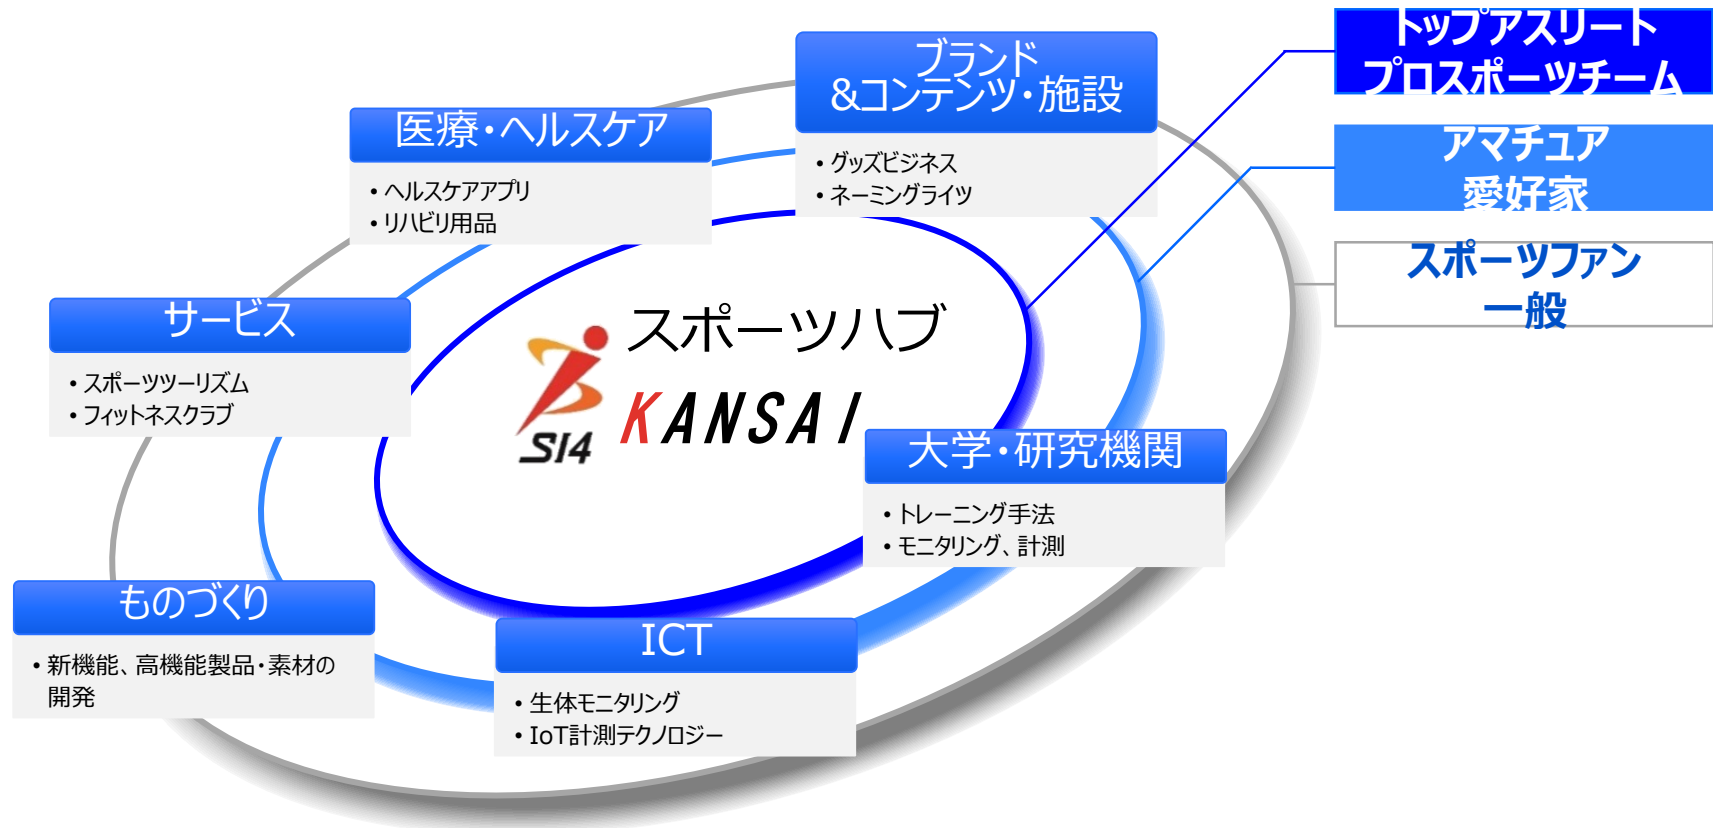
トップアスリート
プロスポーツチーム

アマチュア
愛好家

スポーツファン
一般

ブランド
&コンテンツ・施設

• グッズビジネス
• ネーミングライツ

医療・ヘルスケア

• ヘルスケアアプリ
• リハビリ用品

サービス

• スポーツツーリズム
• フィットネスクラブ

スポーツハブ
SI4 KANSAI

大学・研究機関

• トレーニング手法
• モニタリング、計測

ものづくり

• 新機能、高機能製品・素材の開発

ICT

• 生体モニタリング
• IoT計測テクノロジー